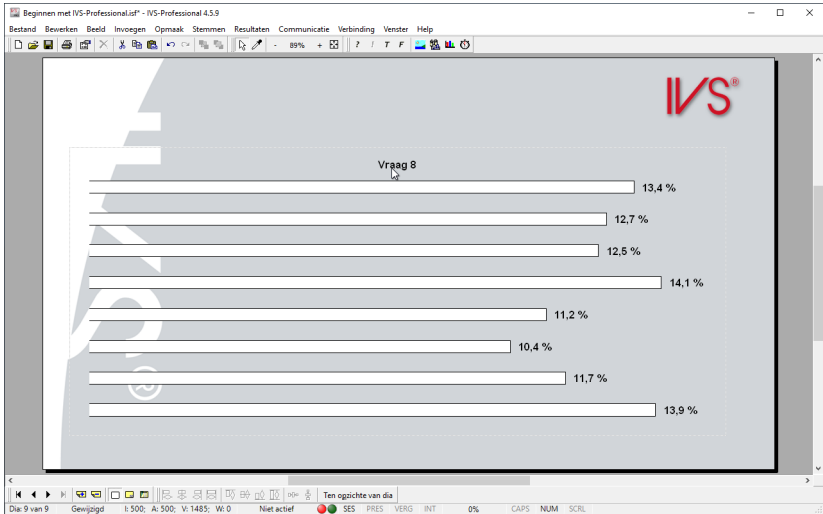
Beginnen met IVS-Professional.isf* - IVS-Professional 4.5.9

Bestand Bewerken Beeld Invoegen Opmaak Stemmen Resultaten Communicatie Verbinding Venster Help

- 89% +

? ! T F

IVS®

Vraag 8

13,4 %

12,7 %

12,5 %

14,1 %

11,2 %

10,4 %

11,7 %

13,9 %

Ten opzichte van dia

Dia: 9 van 9 Gewijzigd I: 500; A: 500; V: 1485; W: 0 Niet actief SES PRES VERG INT 0% CAPS NUM SCRL